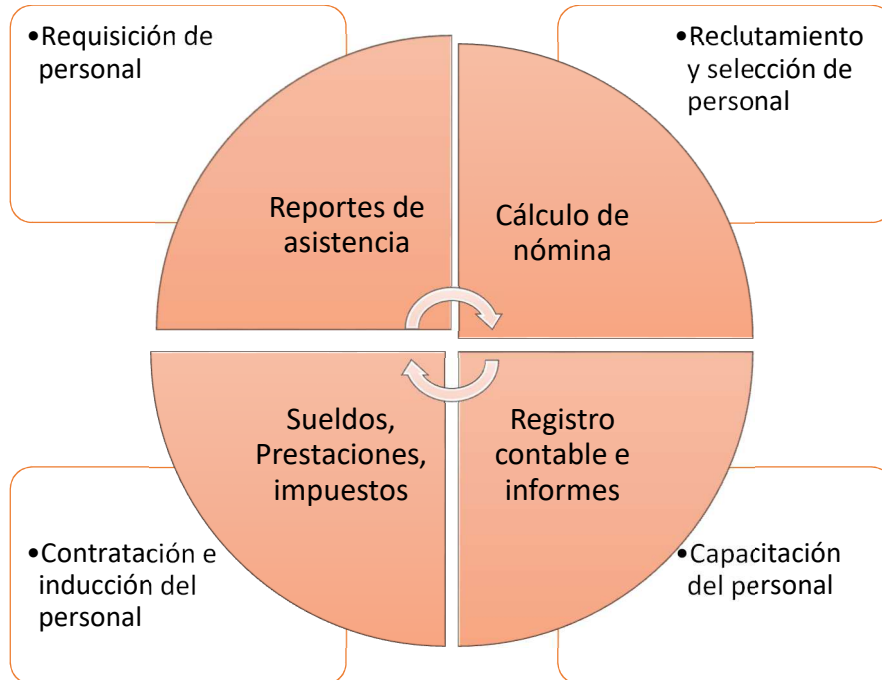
•Requisición de personal

•Reclutamiento y selección de personal

Reportes de asistencia

Cálculo de nómina

Sueldos, Prestaciones, impuestos

Registro contable e informes

•Contratación e inducción del personal

•Capacitación del personal